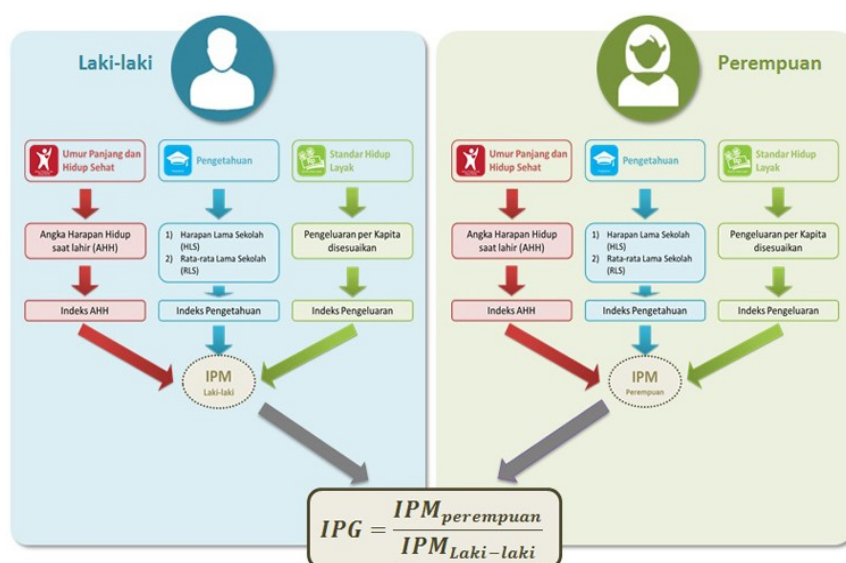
Laki-laki

Umur Panjang dan Hidup Sehat

Pengetahuan

Standar Hidup Layak

Angka Harapan Hidup saat lahir (AHH)

1) Harapan Lama Sekolah (HLS)
2) Rata-rata Lama Sekolah (RLS)

Pengeluaran per Kapita disesuaikan

Indeks AHH

Indeks Pengetahuan

Indeks Pengeluaran

IPM
Laki-laki

Perempuan

Umur Panjang dan Hidup Sehat

Pengetahuan

Standar Hidup Layak

Angka Harapan Hidup saat lahir (AHH)

1) Harapan Lama Sekolah (HLS)
2) Rata-rata Lama Sekolah (RLS)

Pengeluaran per Kapita disesuaikan

Indeks AHH

Indeks Pengetahuan

Indeks Pengeluaran

IPM
Perempuan

$IPG = \frac{IPM_{perempuan}}{IPM_{Laki-laki}}$